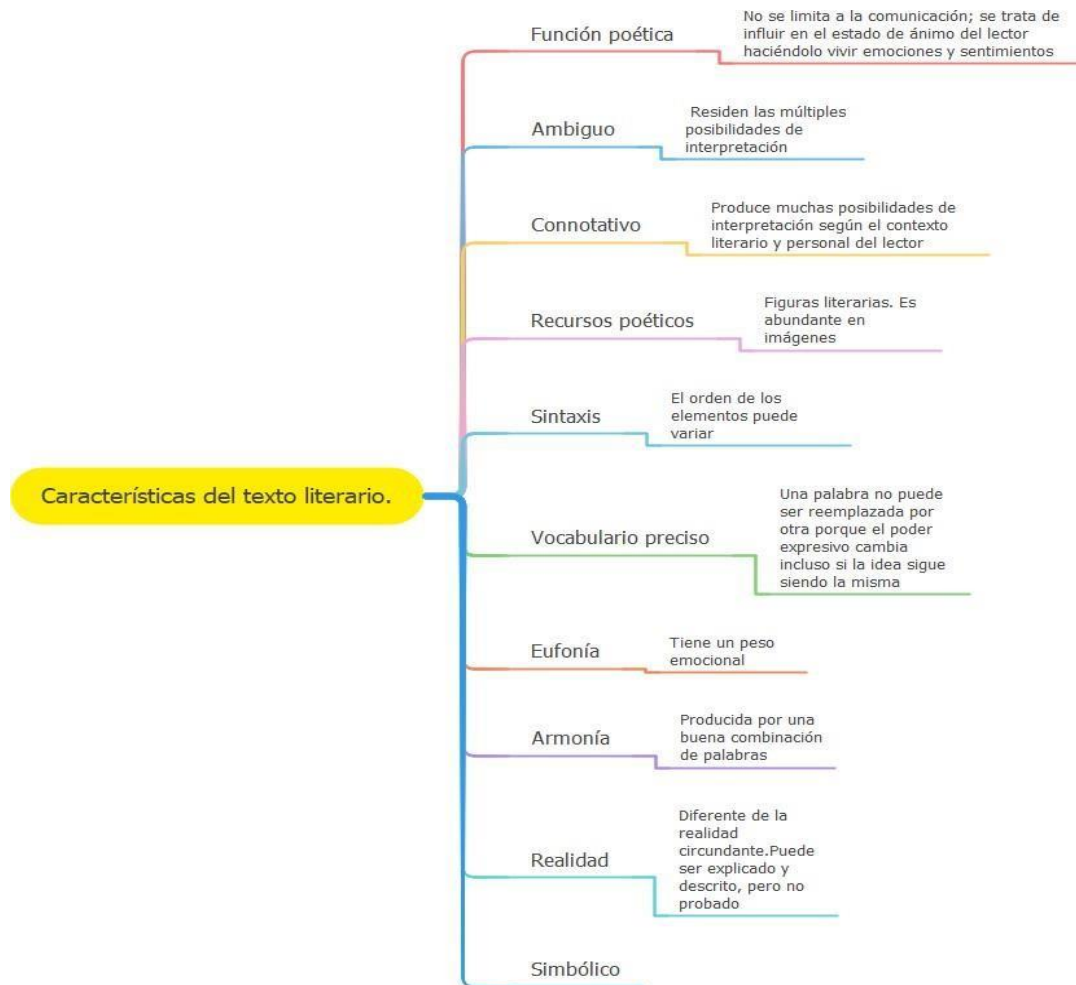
Características del texto literario.

Función poética
No se limita a la comunicación; se trata de influir en el estado de ánimo del lector haciéndolo vivir emociones y sentimientos

Ambiguo
Residen las múltiples posibilidades de interpretación

Connotativo
Produce muchas posibilidades de interpretación según el contexto literario y personal del lector

Recursos poéticos
Figuras literarias. Es abundante en imágenes

Sintaxis
El orden de los elementos puede variar

Vocabulario preciso
Una palabra no puede ser reemplazada por otra porque el poder expresivo cambia incluso si la idea sigue siendo la misma

Eufonía
Tiene un peso emocional

Armonía
Producida por una buena combinación de palabras

Realidad
Diferente de la realidad circundante.Puede ser explicado y descrito, pero no probado

Simbólico